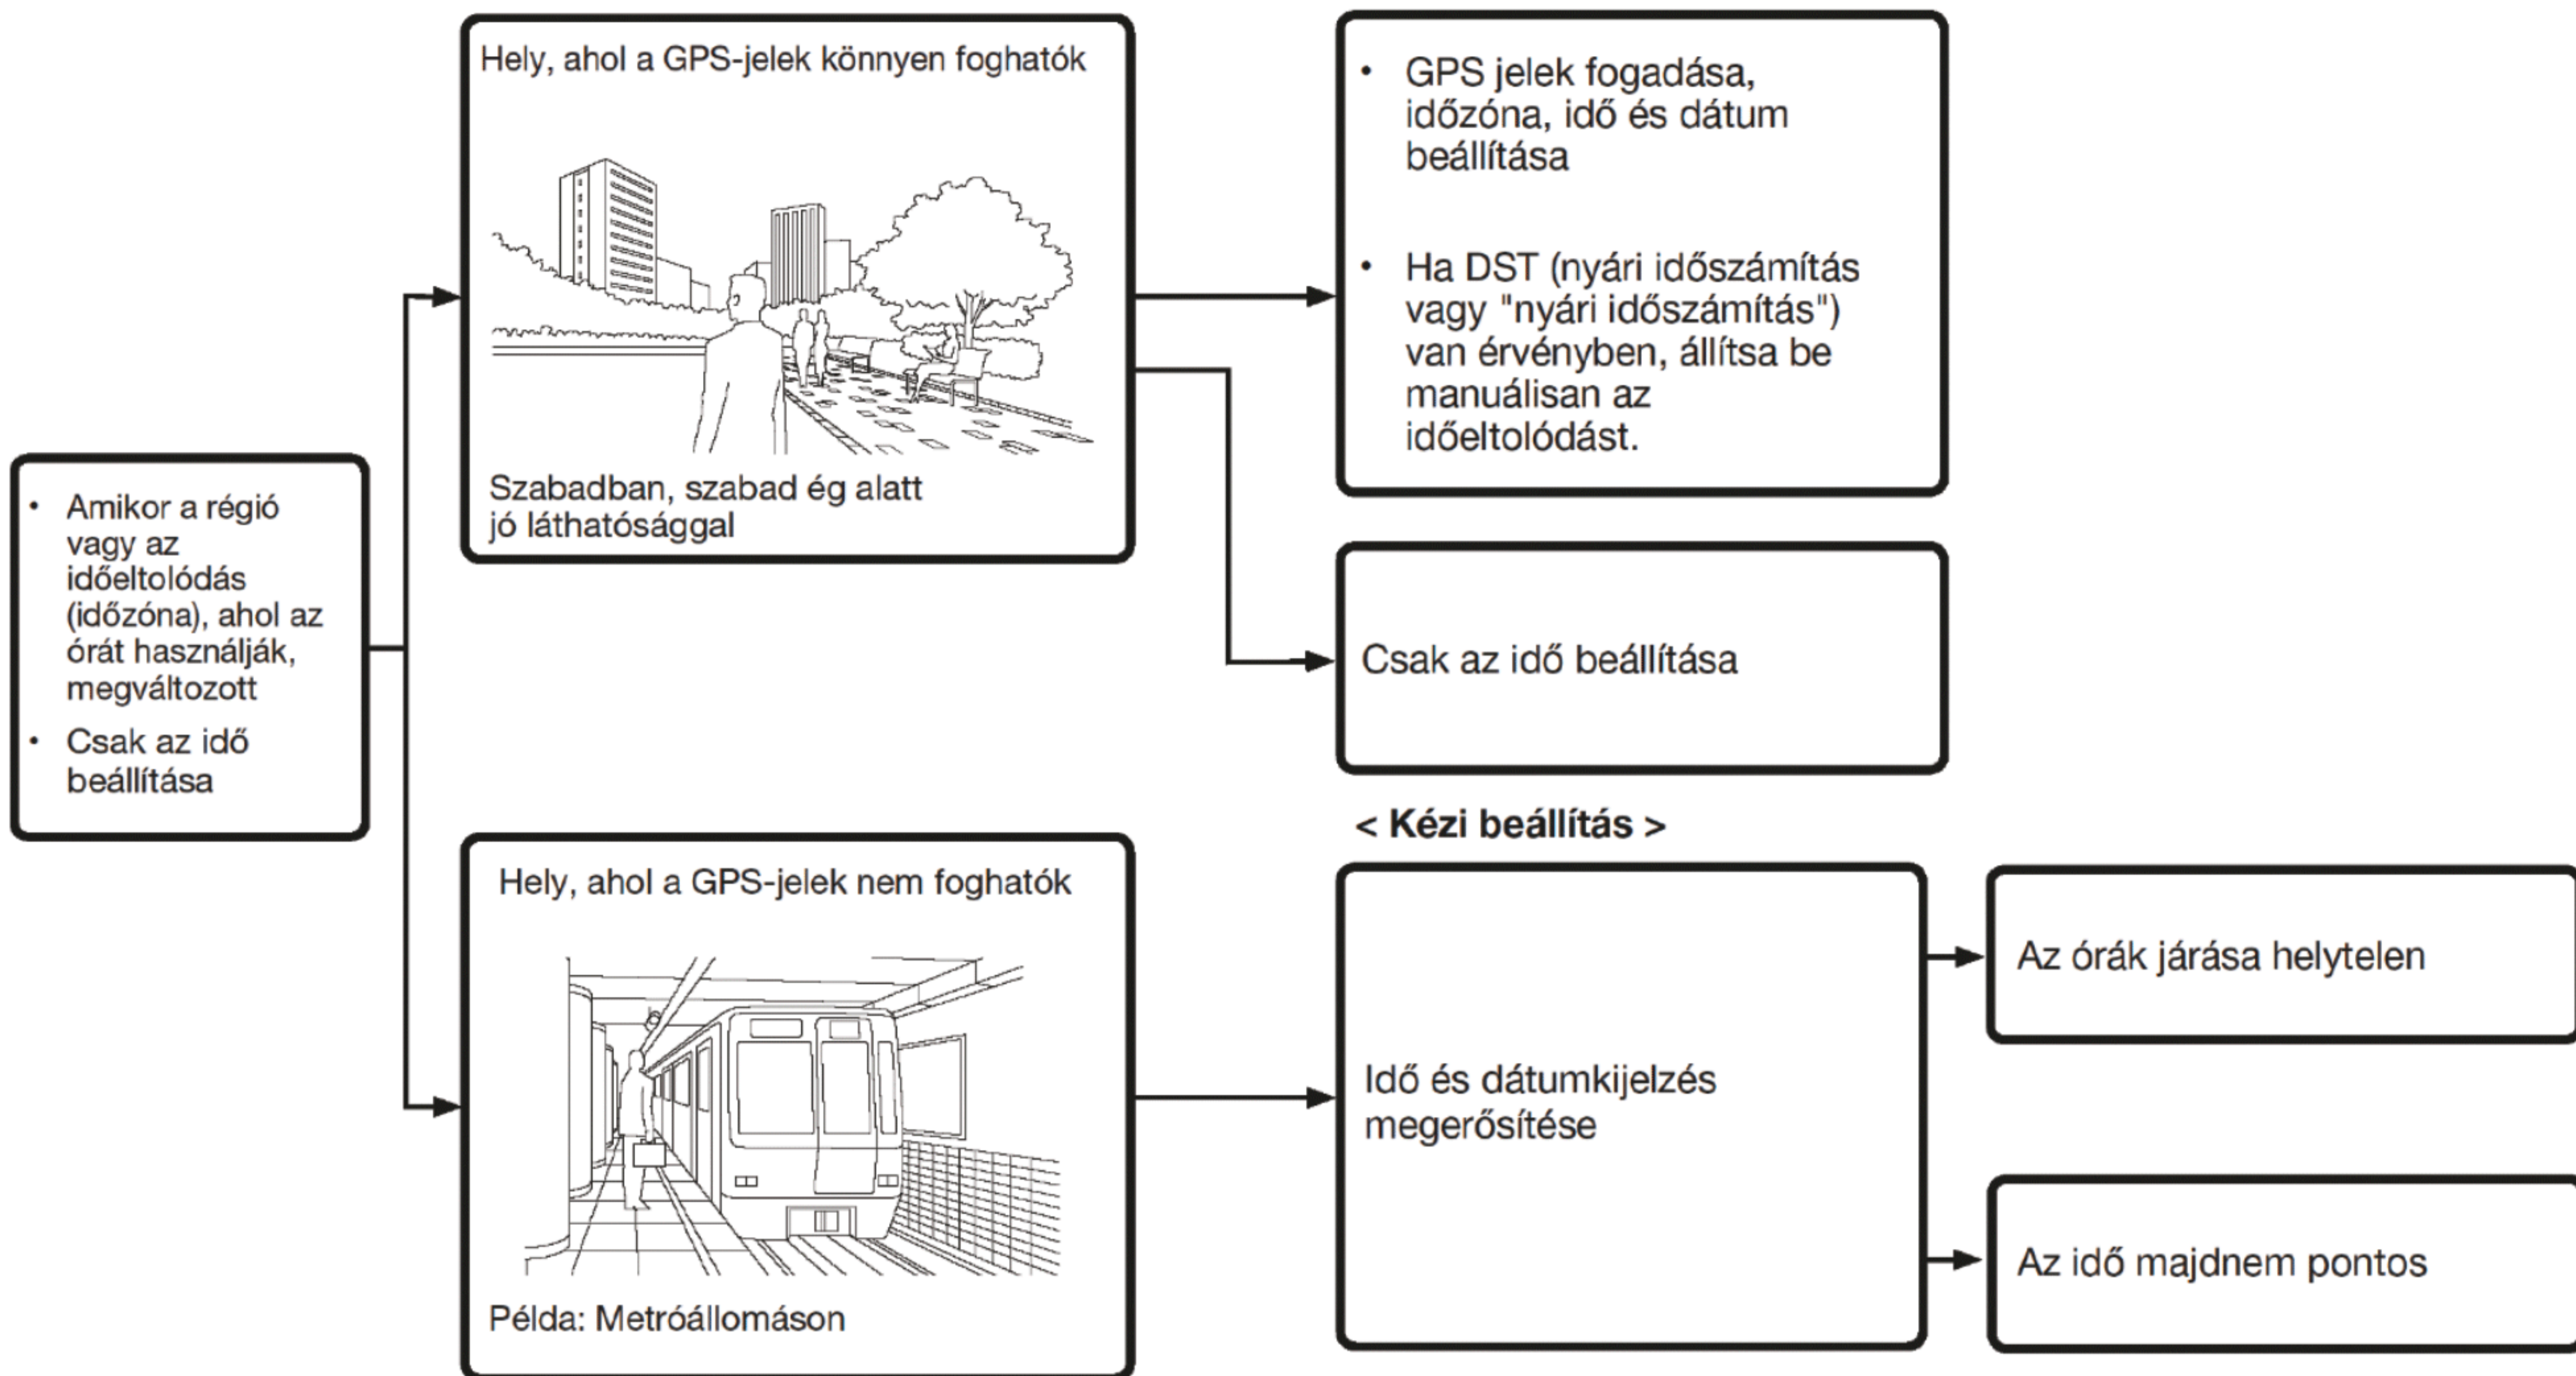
• Amikor a régió vagy az időeltolódás (időzóna), ahol az órát használják, megváltozott
• Csak az idő beállítása

Hely, ahol a GPS-jelek könnyen foghatók

Szabadban, szabad ég alatt jó láthatósággal

• GPS jelek fogadása, időzóna, idő és dátum beállítása
• Ha DST (nyári időszámítás vagy "nyári időszámítás") van érvényben, állítsa be manuálisan az időeltolódást.

Csak az idő beállítása

Hely, ahol a GPS-jelek nem foghatók

Példa: Metróállomáson

< Kézi beállítás >

Idő és dátumkijelzés megerősítése

Az órák járása helytelen

Az idő majdnem pontos